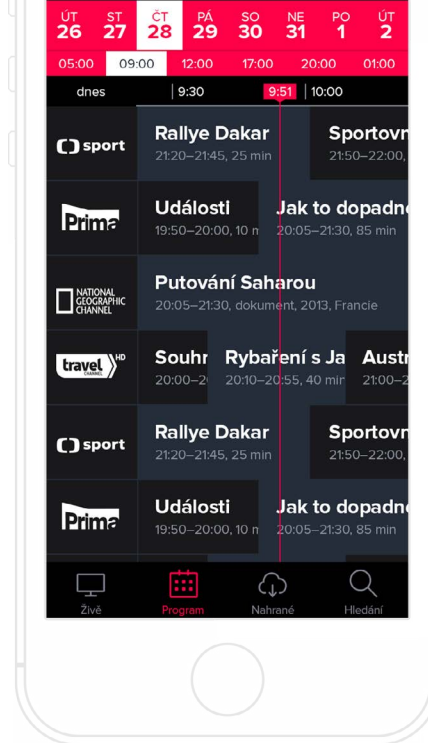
ÚT 26 ST 27 ČT 28 PÁ 29 SO 30 NE 31 PO 1 ÚT 2

05:00 09:00 12:00 17:00 20:00 01:00

dnes 9:30 9:51 10:00

sport
Rallye Dakar
21:20–21:45, 25 min
Sportovn
21:50–22:00,

Prima
Události
19:50–20:00, 10 m
Jak to dopadne
20:05–21:30, 85 min

NATIONAL GEOGRAPHIC CHANNEL
Putování Saharou
20:05–21:30, dokument, 2013, Francie

travel CHANNEL HD
Souhr
20:00–2
Rybaření s Ja
20:10–20:55, 40 min
Austr
21:00–2

sport
Rallye Dakar
21:20–21:45, 25 min
Sportovn
21:50–22:00,

Prima
Události
19:50–20:00, 10 m
Jak to dopadne
20:05–21:30, 85 min

Živě
Program
Nahrané
Hledání